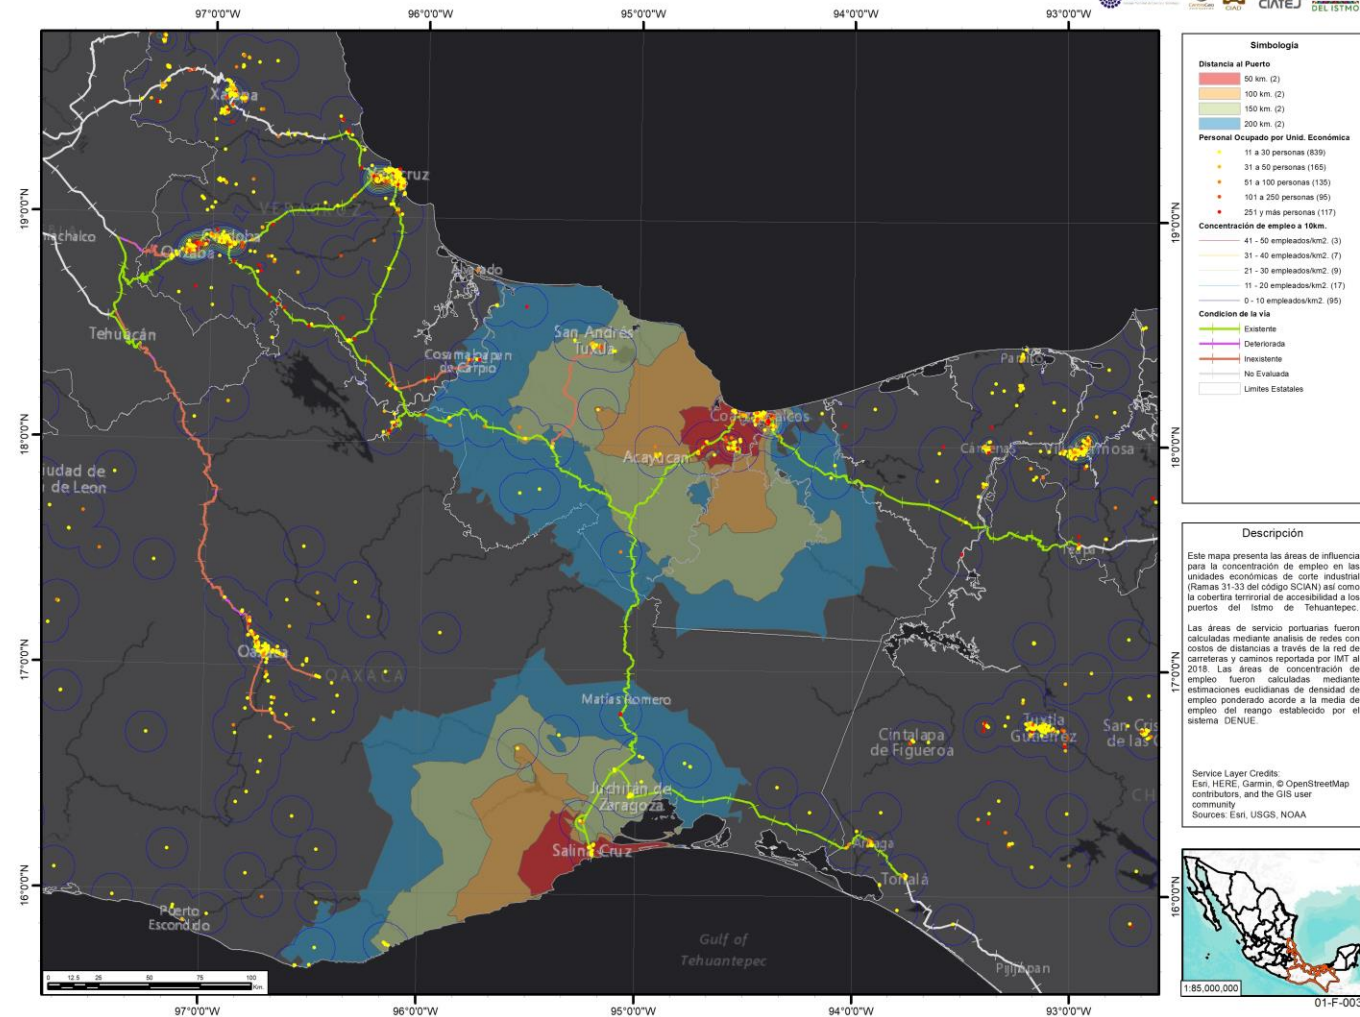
97°0'0"W 96°0'0"W 95°0'0"W 94°0'0"W 93°0'0"W

CIATEJ DEL ISTMO

19°0'0"N
18°0'0"N
17°0'0"N
16°0'0"N

Xalapa
Veracruz
VERACRUZ
Chalchicomula
Córdoba
Orizaba
Alvarado
Tehuacán
San Andrés Tuxtla
Cosamaloapan de Carpio
Coatzacoalcos
Paraíso
Acayucan
Cárdenas
Villahermosa
Ciudad de Loma de Leon
Oaxaca
OAXACA
Matías Romero
Cintalapa de Figueroa
Tuxtla Gutiérrez
San Cristóbal de las Casas
Juchitán de Zaragoza
Salina Cruz
Arriaga
Tonalá
Puerto Escondido
Gulf of Tehuantepec
Pijijiapan
CH

0 12.5 25 50 75 100 Km.

Simbología
Distancia al Puerto
50 km. (2)
100 km. (2)
150 km. (2)
200 km. (2)
Personal Ocupado por Unid. Económica
11 a 30 personas (839)
31 a 50 personas (165)
51 a 100 personas (135)
101 a 250 personas (95)
251 y más personas (117)
Concentración de empleo a 10km.
41 - 50 empleados/km2. (3)
31 - 40 empleados/km2. (7)
21 - 30 empleados/km2. (9)
11 - 20 empleados/km2. (17)
0 - 10 empleados/km2. (95)
Condicion de la vía
Existente
Deteriorada
Inexistente
No Evaluada
Limites Estatales

Descripción
Este mapa presenta las áreas de influencia para la concentración de empleo en las unidades económicas de corte industrial (Ramas 31-33 del código SCIAN) así como la cobertira terrirorial de accesibilidad a los puertos del Istmo de Tehuantepec.

Las áreas de servicio portuarias fueron calculadas mediante analisis de redes con costos de distancias a través de la red de carreteras y caminos reportada por IMT al 2018. Las áreas de concentración de empleo fueron calculadas mediante estimaciones euclidianas de densidad de empleo ponderado acorde a la media de empleo del reango establecido por el sistema DENUE.

Service Layer Credits:
Esri, HERE, Garmin, © OpenStreetMap contributors, and the GIS user community
Sources: Esri, USGS, NOAA

1:85,000,000
01-F-003